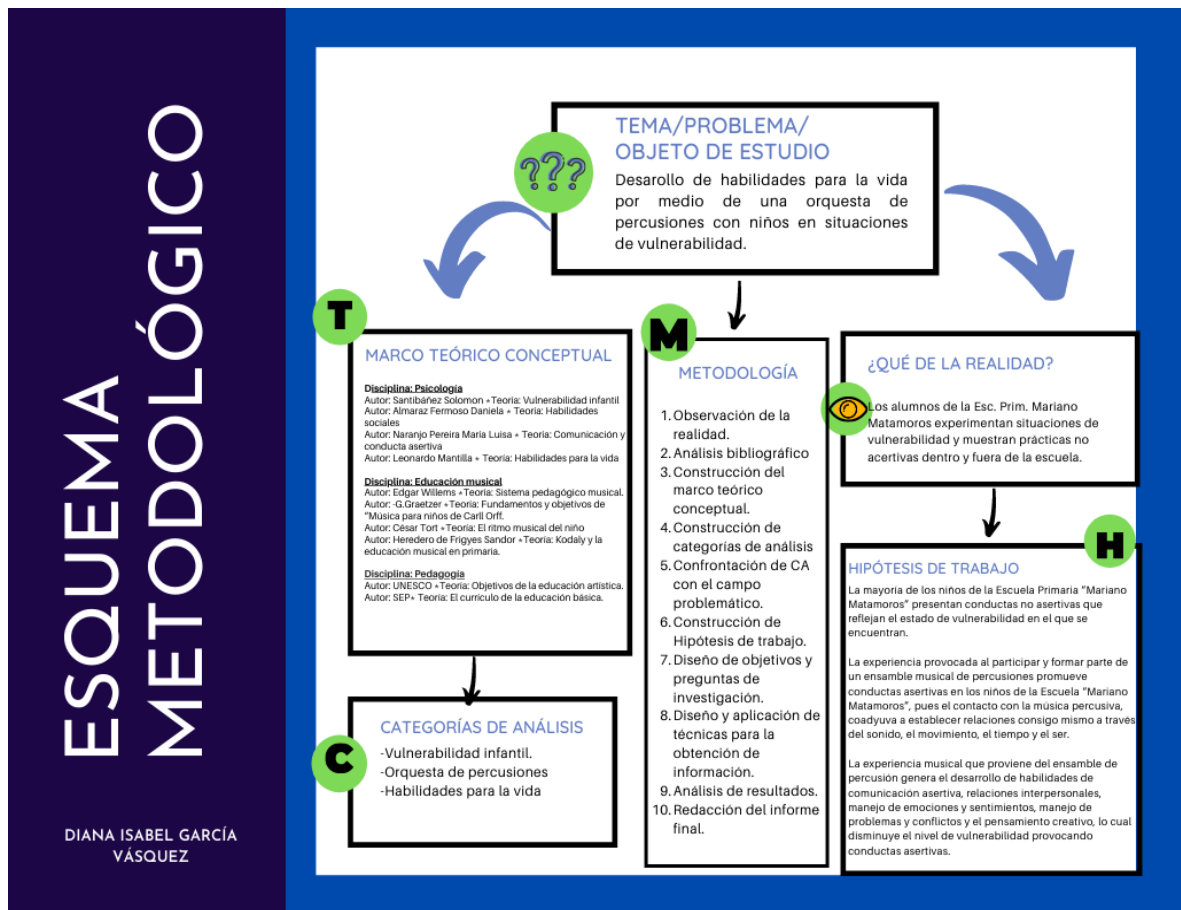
ESQUEMA METODOLÓGICO

DIANA ISABEL GARCÍA VÁSQUEZ

???

TEMA/PROBLEMA/ OBJETO DE ESTUDIO

Desarrollo de habilidades para la vida por medio de una orquesta de percusiones con niños en situaciones de vulnerabilidad.

T

MARCO TEÓRICO CONCEPTUAL

Disciplina: Psicología
Autor: Santibáñez Solomon + Teoría: Vulnerabilidad infantil
Autor: Almaraz Fermoso Daniela + Teoría: Habilidades sociales
Autor: Naranjo Pereira Maria Luisa + Teoría: Comunicación y conducta asertiva
Autor: Leonardo Mantilla + Teoría: Habilidades para la vida

Disciplina: Educación musical
Autor: Edgar Willems + Teoría: Sistema pedagógico musical.
Autor: -G.Graetzer + Teoría: Fundamentos y objetivos de "Música para niños de Carll Orff.
Autor: César Tort + Teoría: El ritmo musical del niño
Autor: Heredero de Frigyes Sandor + Teoría: Kodaly y la educación musical en primaria.

Disciplina: Pedagogía
Autor: UNESCO + Teoría: Objetivos de la educación artística.
Autor: SEP+ Teoría: El currículo de la educación básica.

C

CATEGORÍAS DE ANÁLISIS
-Vulnerabilidad infantil.
-Orquesta de percusiones
-Habilidades para la vida

M

METODOLOGÍA

1. Observación de la realidad.
2. Análisis bibliográfico
3. Construcción del marco teórico conceptual.
4. Construcción de categorías de análisis
5. Confrontación de CA con el campo problemático.
6. Construcción de Hipótesis de trabajo.
7. Diseño de objetivos y preguntas de investigación.
8. Diseño y aplicación de técnicas para la obtención de información.
9. Análisis de resultados.
10. Redacción del informe final.

¿QUÉ DE LA REALIDAD?

Los alumnos de la Esc. Prim. Mariano Matamoros experimentan situaciones de vulnerabilidad y muestran prácticas no acertivas dentro y fuera de la escuela.

H

HIPÓTESIS DE TRABAJO

La mayoría de los niños de la Escuela Primaria "Mariano Matamoros" presentan conductas no asertivas que reflejan el estado de vulnerabilidad en el que se encuentran.

La experiencia provocada al participar y formar parte de un ensamble musical de percusiones promueve conductas asertivas en los niños de la Escuela "Mariano Matamoros", pues el contacto con la música percusiva, coadyuva a establecer relaciones consigo mismo a través del sonido, el movimiento, el tiempo y el ser.

La experiencia musical que proviene del ensamble de percusión genera el desarrollo de habilidades de comunicacion asertiva, relaciones interpersonales, manejo de emociones y sentimientos, manejo de problemas y conflictos y el pensamiento creativo, lo cual disminuye el nivel de vulnerabilidad provocando conductas asertivas.